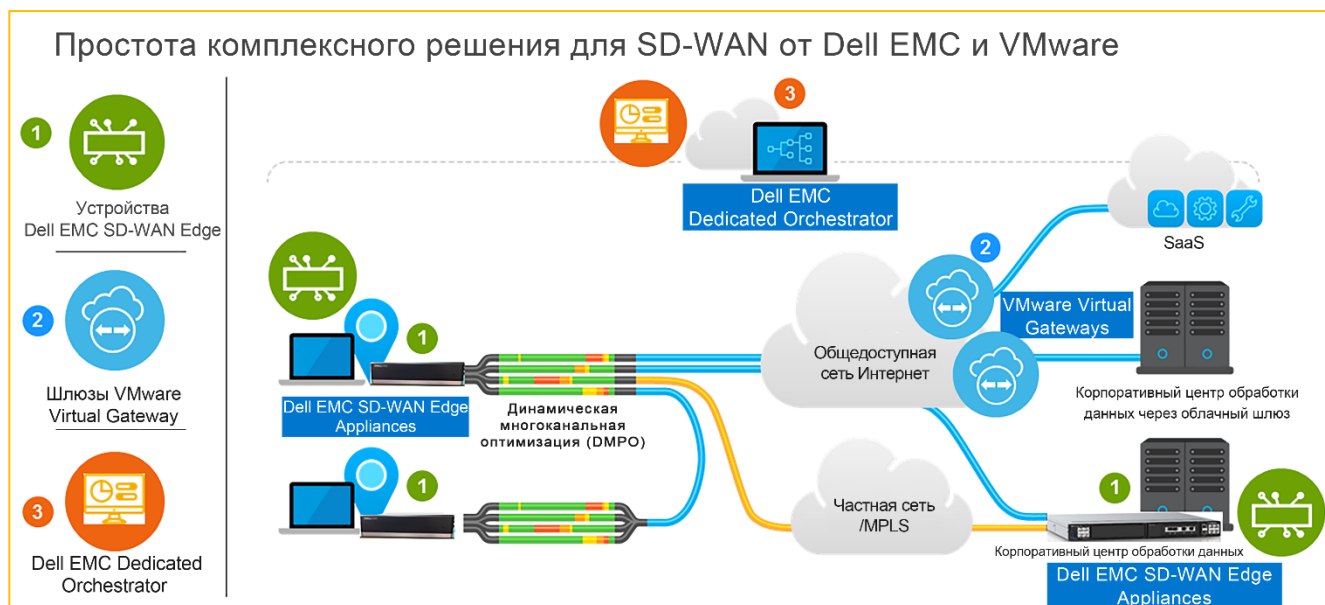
Простота комплексного решения для SD-WAN от Dell EMC и VMware

1

Устройства Dell EMC SD-WAN Edge

2

Шлюзы VMware Virtual Gateway

3

Dell EMC Dedicated Orchestrator

3

Dell EMC Dedicated Orchestrator

SaaS

2

VMware Virtual Gateways

1

Dell EMC SD-WAN Edge Appliances

Динамическая многоканальная оптимизация (DMPO)

Общедоступная сеть Интернет

Корпоративный центр обработки данных через облачный шлюз

1

Частная сеть /MPLS

1

Корпоративный центр обработки данных

Dell EMC SD-WAN Edge Appliances